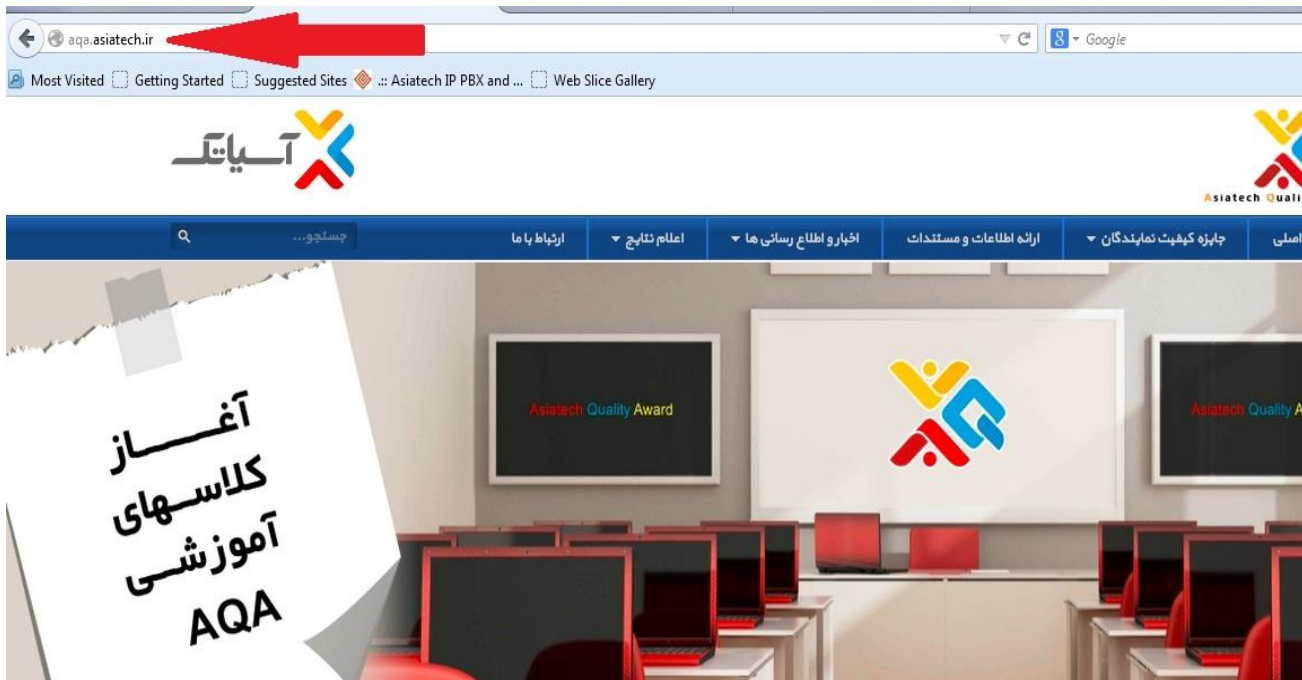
aqa.asiatech.ir

Google

Most Visited Getting Started Suggested Sites .:: Asiatech IP PBX and ... Web Slice Gallery

آسیاتک

Asiatech Quali

جستجو...

ارتباط با ما

اعلام نتایج

اخبار و اطلاع رسانی ها

ارائه اطلاعات و مستندات

جایزه کیفیت نمایندگان

اصلی

آغـــاز کلاسـهای آموزشـی AQA

Asiatech Quality Award

Asiatech Quality A